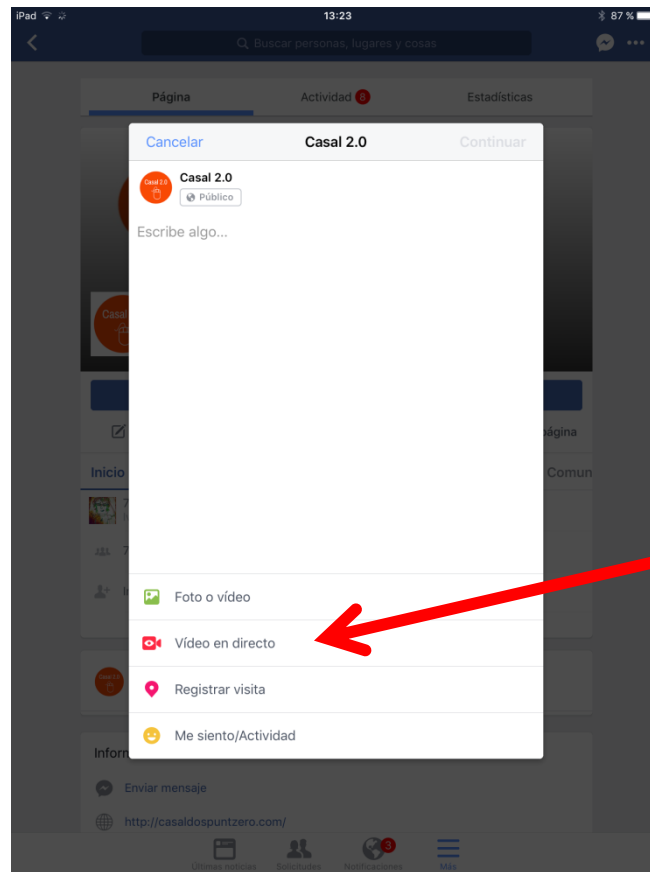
iPad
13:23
87 %

Buscar personas, lugares y cosas

Página
Actividad 8
Estadísticas

Cancelar
Casal 2.0
Continuar

Casal 2.0
Público

Escribe algo...

Casal

página

Inicio
Comun

Foto o vídeo
Vídeo en directo
Registrar visita
Me siento/Actividad

Inform

Enviar mensaje
http://casaldospuntzero.com/

Últimas noticias
Solicitudes
3
Notificaciones
Más